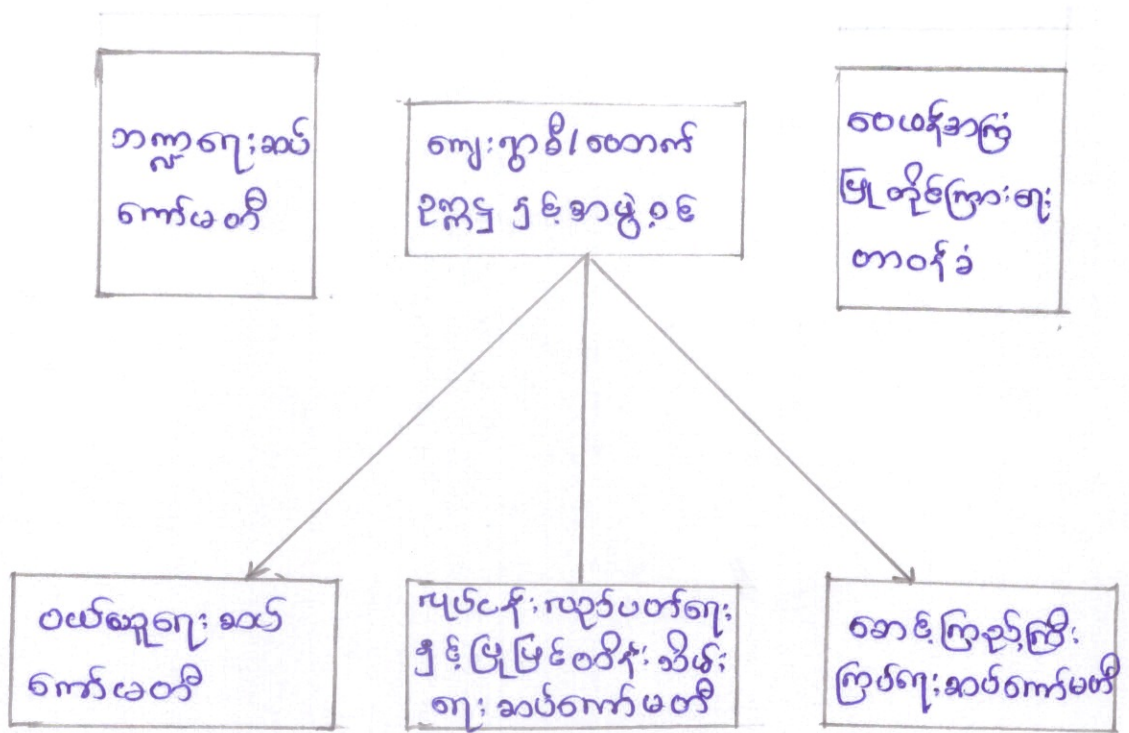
ဘဏ္ဍာရေးဆိုင်ရာ ကော်မတီ

ကျေးရွာဓနိ/တောင် ဥက္ကဋ္ဌ နှင့်အဖွဲ့ဝင်

စေတနာ့ဝန်ထမ်း မြို့တိုင်ကြေးရေး တာဝန်ခံ

ဝယ်ယူရေး ဆိုင် ကော်မတီ

လုပ်ငန်းလည်ပတ်ရေး နှင့်ပြုပြင်ထိန်းသိမ်း ရေး ဆိုင်ကော်မတီ

စောင့်ကြည့်ကြီး ကြပ်ရေးဆိုင်ကော်မတီ